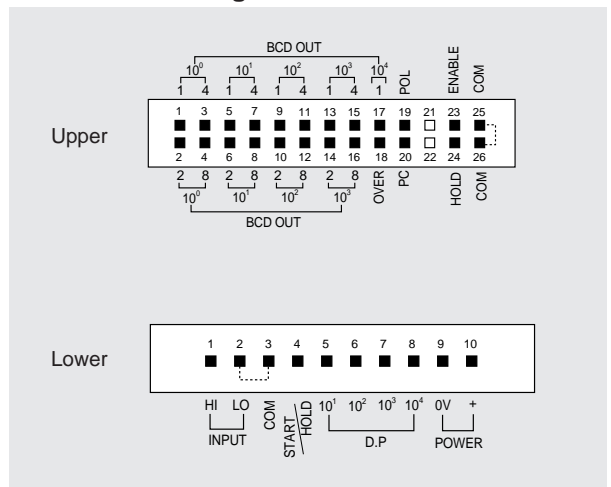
BCD OUT

$10^0$ $10^1$ $10^2$ $10^3$ $10^4$

1 4 1 4 1 4 1 4 1

POL ENABLE COM

1 3 5 7 9 11 13 15 17 19 21 23 25

Upper

2 4 6 8 10 12 14 16 18 20 22 24 26

2 8 2 8 2 8 2 8

OVER PC HOLD COM

$10^0$ $10^1$ $10^2$ $10^3$

BCD OUT

Lower

1 2 3 4 5 6 7 8 9 10

HI LO COM START HOLD $10^1$ $10^2$ $10^3$ $10^4$ 0V +

INPUT D.P POWER